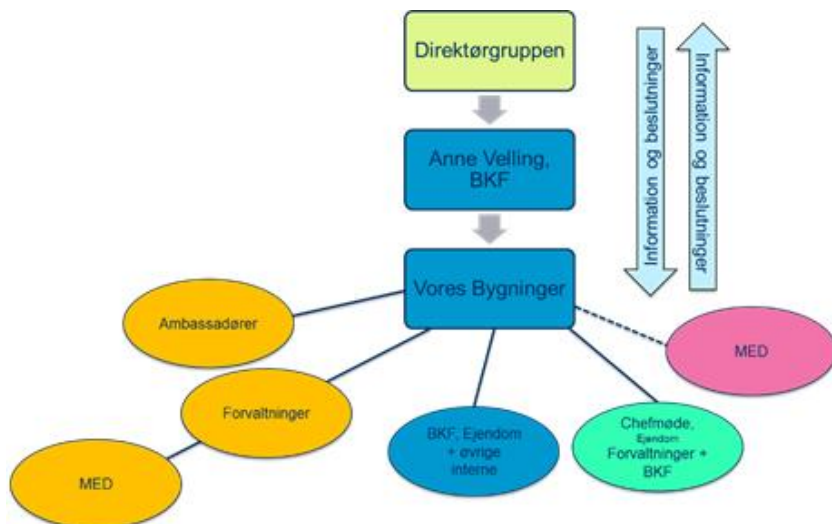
Direktørgruppen

Anne Velling, BKF

Vores Bygninger

Information og beslutninger

Information og beslutninger

Ambassadører

Forvaltninger

MED

BKF, Ejendom + øvrige interne

Chefmøde, Ejendom Forvaltninger + BKF

MED